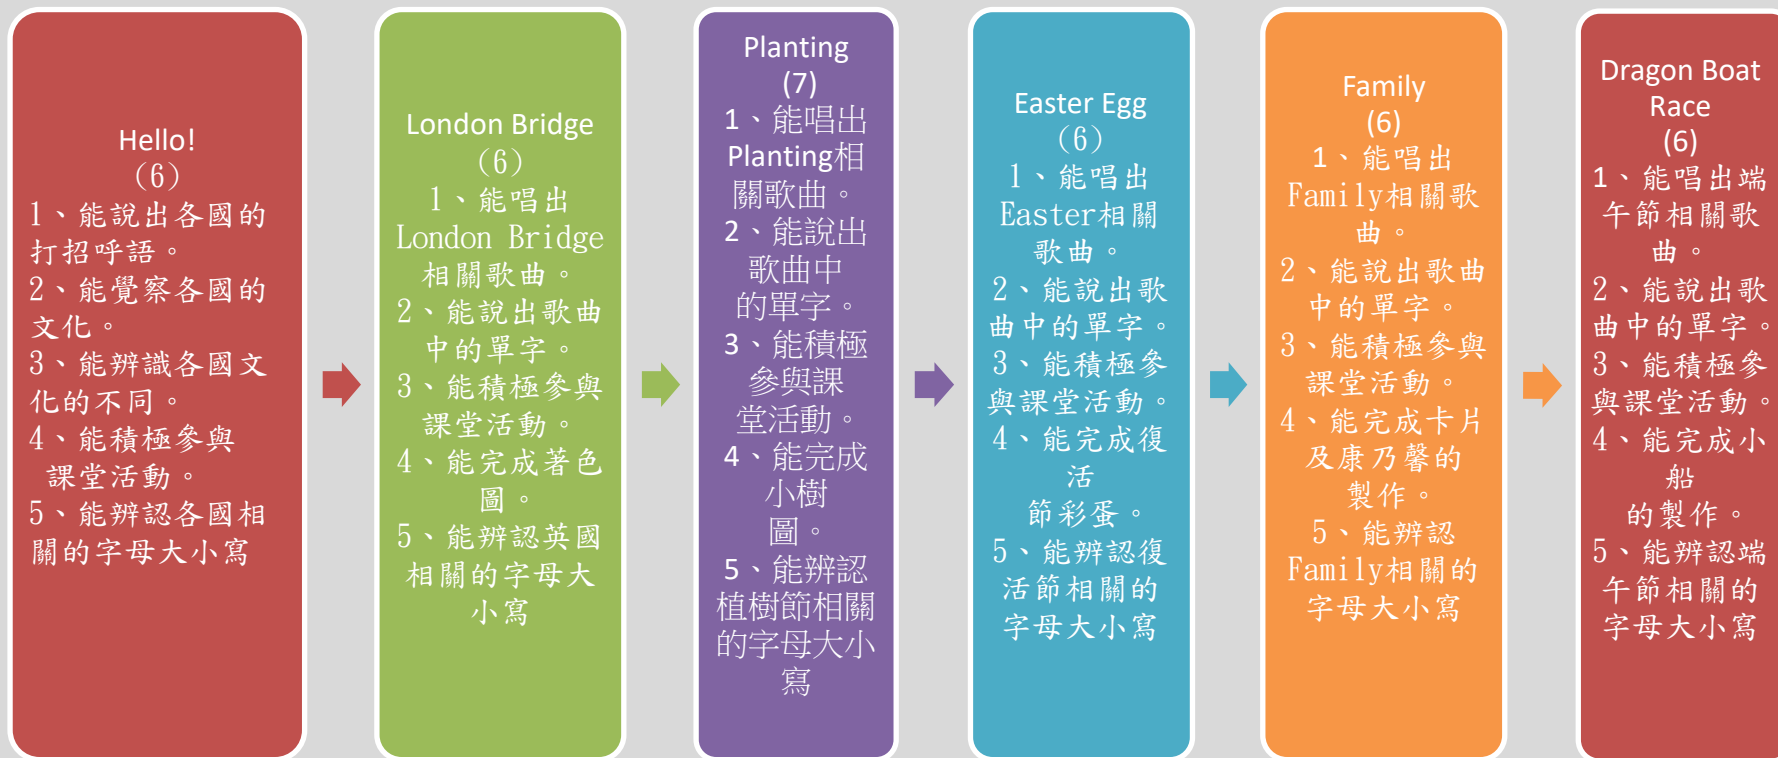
Hello!
（6）
1、能說出各國的打招呼語。
2、能覺察各國的文化。
3、能辨識各國文化的不同。
4、能積極參與課堂活動。
5、能辨認各國相關的字母大小寫

London Bridge
（6）
1、能唱出London Bridge相關歌曲。
2、能說出歌曲中的單字。
3、能積極參與課堂活動。
4、能完成著色圖。
5、能辨認英國相關的字母大小寫

Planting
(7)
1、能唱出Planting相關歌曲。
2、能說出歌曲中的單字。
3、能積極參與課堂活動。
4、能完成小樹圖。
5、能辨認植樹節相關的字母大小寫

Easter Egg
（6）
1、能唱出Easter相關歌曲。
2、能說出歌曲中的單字。
3、能積極參與課堂活動。
4、能完成復活節彩蛋。
5、能辨認復活節相關的字母大小寫

Family
(6)
1、能唱出Family相關歌曲。
2、能說出歌曲中的單字。
3、能積極參與課堂活動。
4、能完成卡片及康乃馨的製作。
5、能辨認Family相關的字母大小寫

Dragon Boat Race
(6)
1、能唱出端午節相關歌曲。
2、能說出歌曲中的單字。
3、能積極參與課堂活動。
4、能完成小船的製作。
5、能辨認端午節相關的字母大小寫